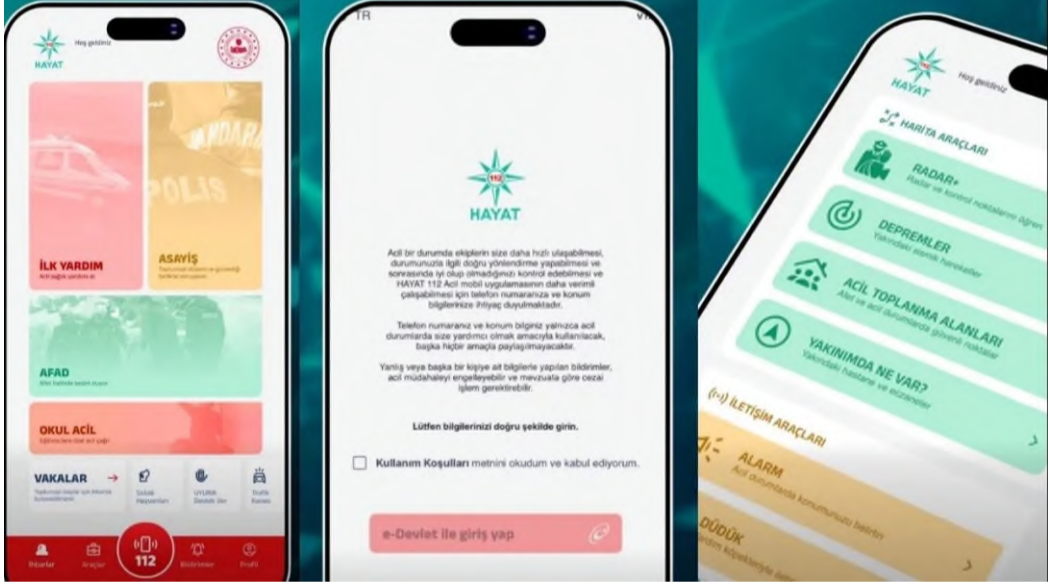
HAYAT

Hoş geldiniz

İLK YARDIM

ASAYİŞ

AFAD

OKUL ACİL

VAKALAR →

112

TR

HAYAT

Acil bir durumda ekiplerin size daha hızlı ulaşabilmesi, durumunuzla ilgili doğru yönlendirme yapabilmesi ve sonrasında iyi olup (olmadığınızı) kontrol edebilmesi ve HAYAT 112 Acil mobil uygulamasının daha verimli çalışabilmesi için telefon numaranıza ve konum bilgilerinize ihtiyaç duyulmaktadır.

Telefon numaranız ve konum bilginiz yalnızca acil durumlarda size yardımcı olmak amacıyla kullanılacak, başka hiçbir amaçla paylaşılmayacaktır.

Yanlış veya başka bir kişiye ait bilgilerle yapılan bildirimler, acil müdahaleyi engelleyebilir ve mevzuata göre cezai işlem gerektirebilir.

Lütfen bilgilerinizi doğru şekilde girin.

Kullanım Koşulları metnini okudum ve kabul ediyorum.

e-Devlet ile giriş yap

HAYAT

Hoş geldiniz

HARİTA ARAÇLARI

RADAR+

DEPREMLER

ACİL TOPLANMA ALANLARI

YAKINIMDA NE VAR?

İLETİŞİM ARAÇLARI

ALARM

DÜDÜK